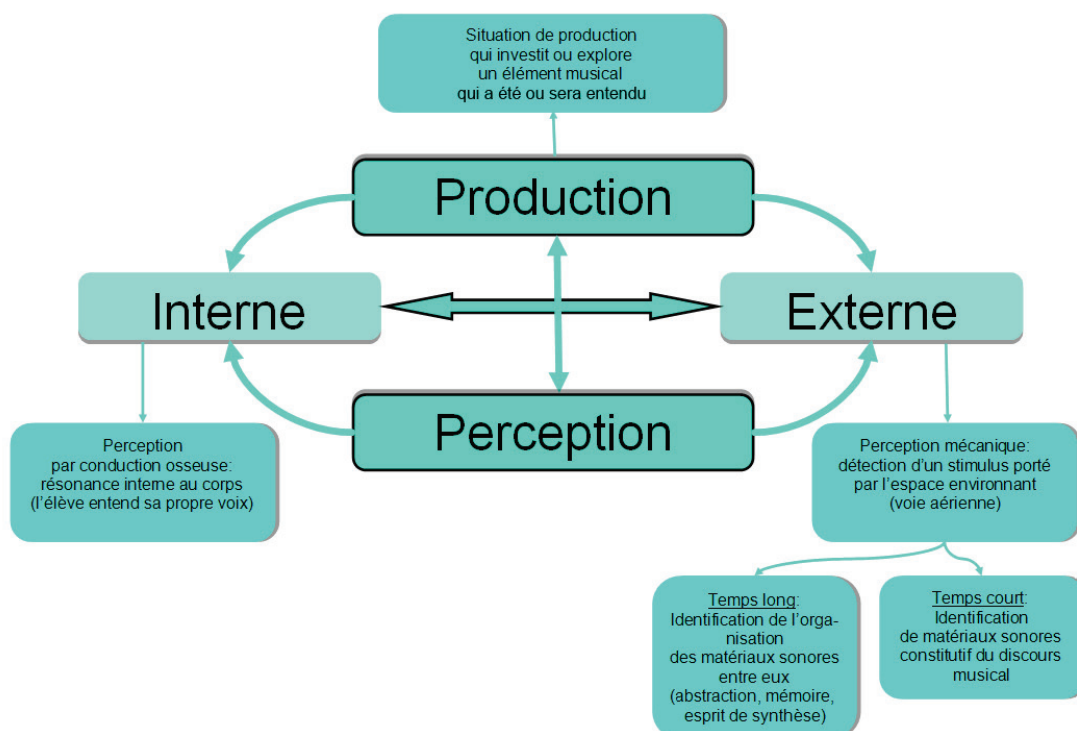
Situation de production qui investit ou explore un élément musical qui a été ou sera entendu

Production

Interne

Externe

Perception

Perception par conduction osseuse: résonance interne au corps (l'élève entend sa propre voix)

Perception mécanique: détection d'un stimulus porté par l'espace environnant (voie aérienne)

Temps long: Identification de l'organisation des matériaux sonores entre eux (abstraction, mémoire, esprit de synthèse)

Temps court: Identification de matériaux sonores constitutif du discours musical